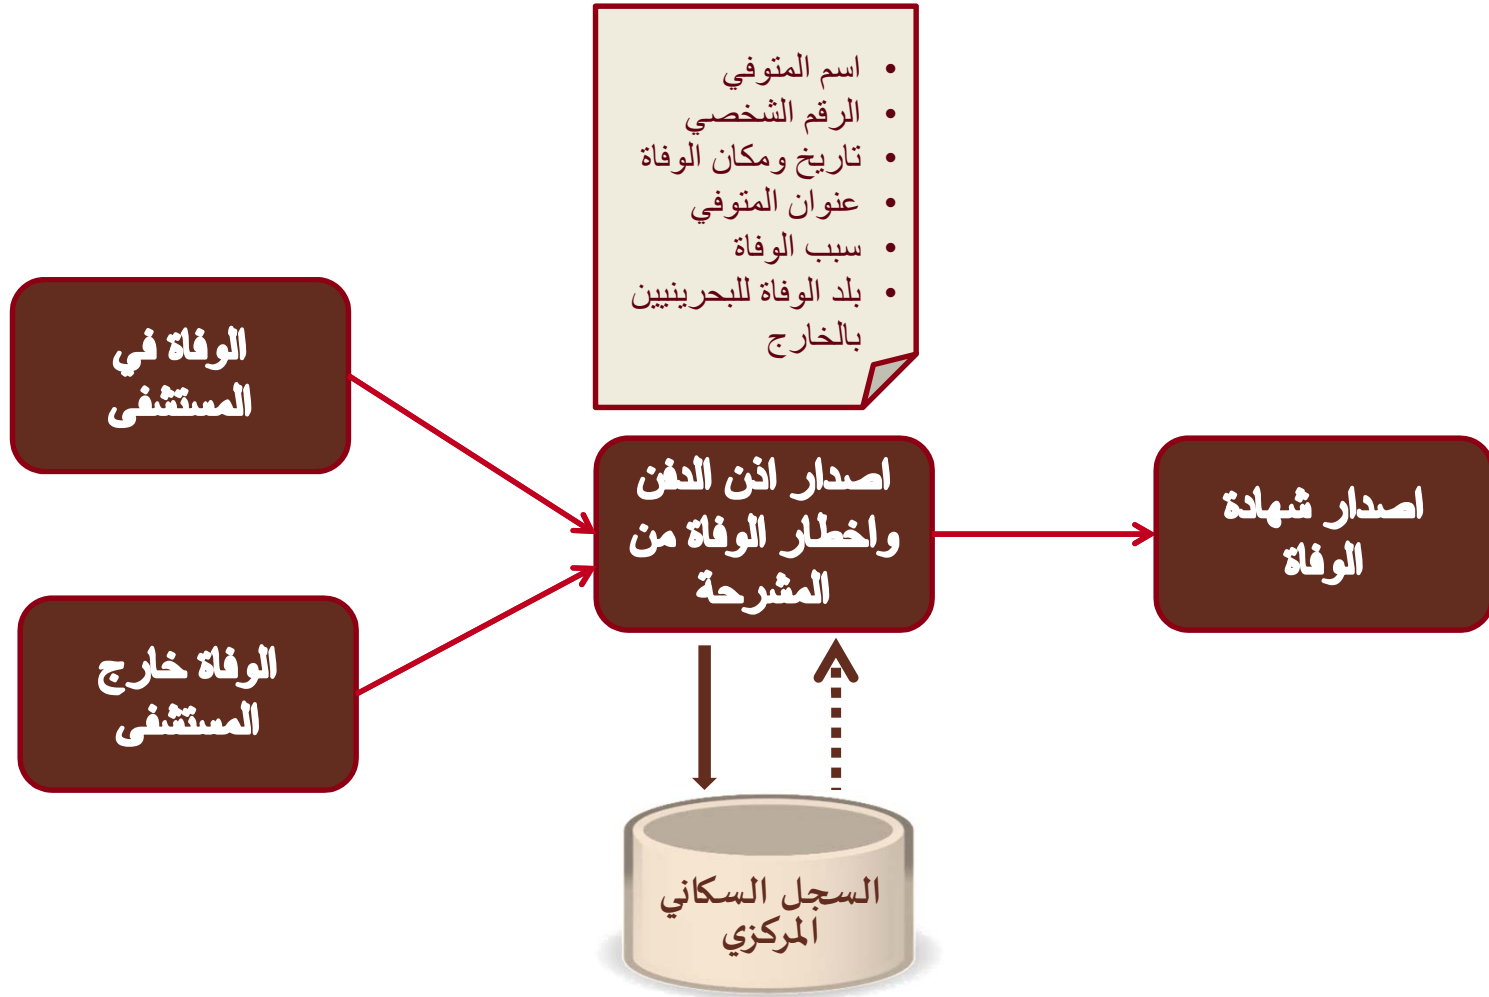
- اسم المتوفي
- الرقم الشخصي
- تاريخ ومكان الوفاة
- عنوان المتوفي
- سبب الوفاة
- بلد الوفاة للبحرينيين بالخارج

الوفاة في المستشفى

الوفاة خارج المستشفى

اصدار اذن الدفن واخطار الوفاة من المشرحة

اصدار شهادة الوفاة

السجل السكاني المركزي